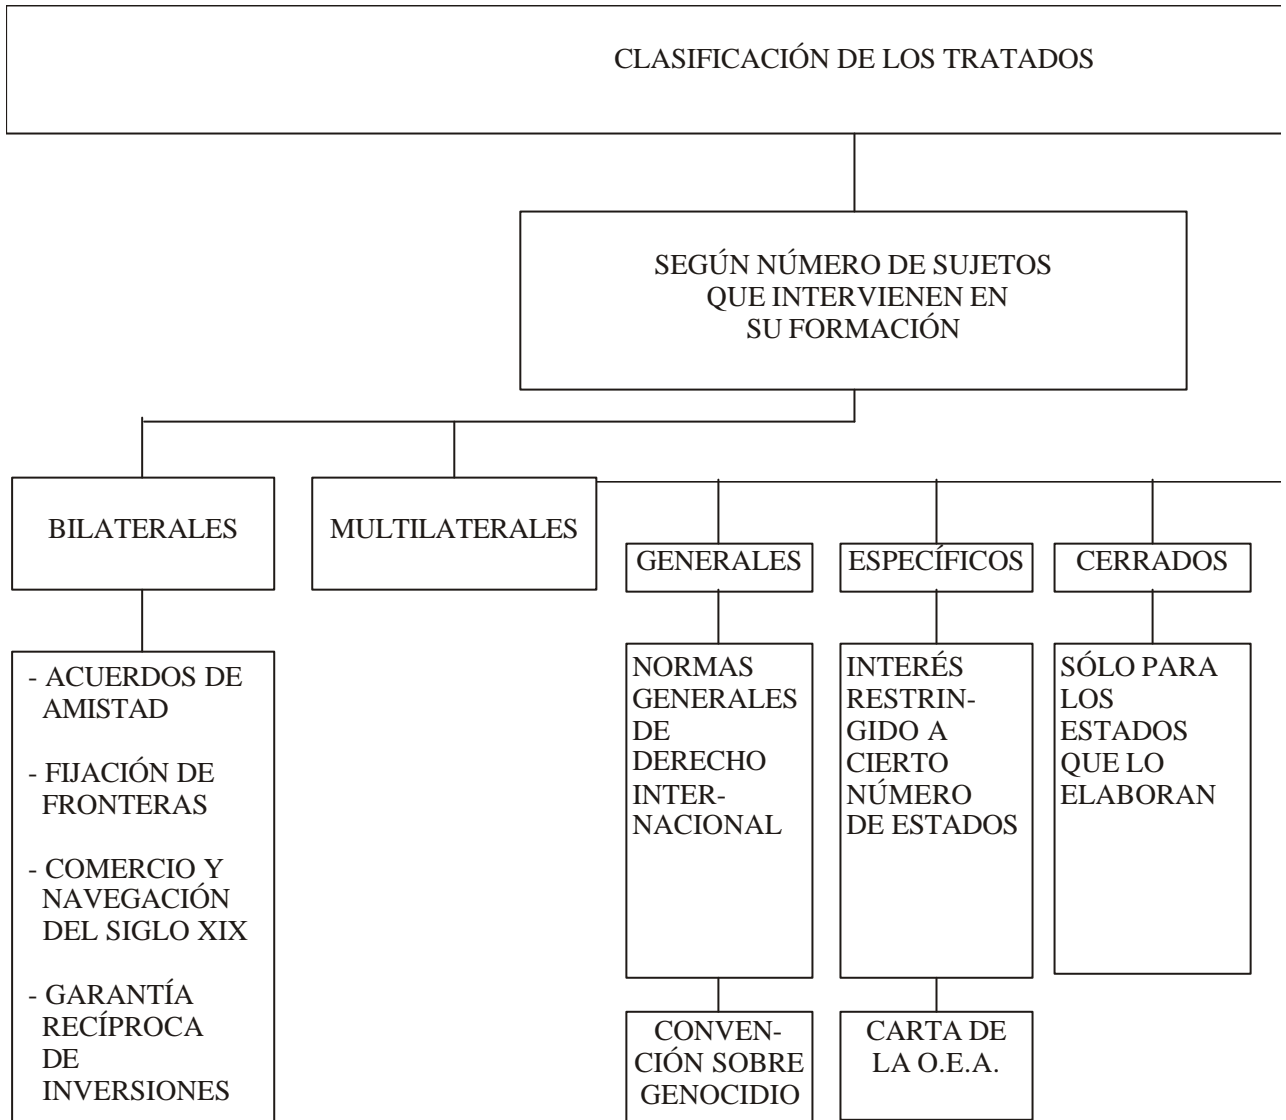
CLASIFICACIÓN DE LOS TRATADOS

SEGÚN NÚMERO DE SUJETOS QUE INTERVIENEN EN SU FORMACIÓN

BILATERALES

- ACUERDOS DE AMISTAD

- FIJACIÓN DE FRONTERAS

- COMERCIO Y NAVEGACIÓN DEL SIGLO XIX

- GARANTÍA RECÍPROCA DE INVERSIONES

MULTILATERALES

GENERALES

NORMAS GENERALES DE DERECHO INTERNACIONAL

CONVENCIÓN SOBRE GENOCIDIO

ESPECÍFICOS

INTERÉS RESTRINGIDO A CIERTO NÚMERO DE ESTADOS

CARTA DE LA O.E.A.

CERRADOS

SÓLO PARA LOS ESTADOS QUE LO ELABORAN